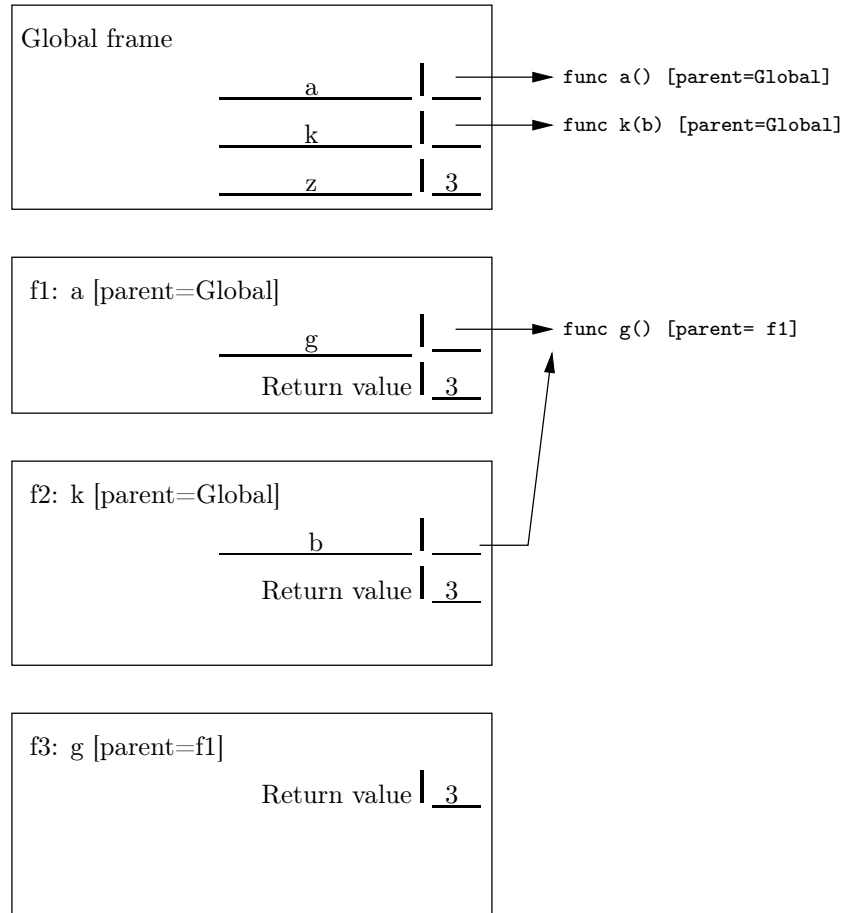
Global frame

a

func a() [parent=Global]

k

func k(b) [parent=Global]

z

3

f1: a [parent=Global]

g

func g() [parent= f1]

Return value 3

f2: k [parent=Global]

b

Return value 3

f3: g [parent=f1]

Return value 3